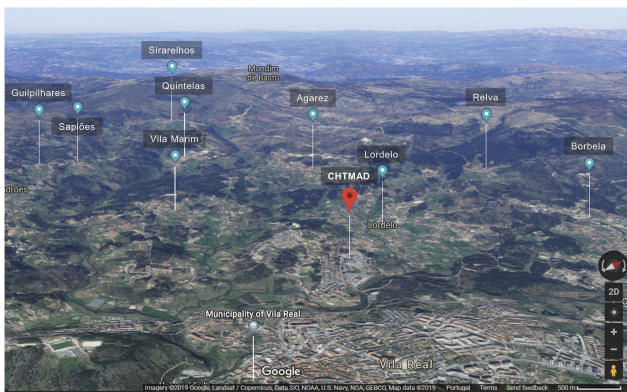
Sirarelhos
Mondim de Basto
Quintelas
Guiipilhares
Sapiões
Agarez
Relva
Vila Marim
Lordelo
Borbela
drões
CHTMAD
Lordelo
Municipality of Vila Real
Google
Vila Real
2D
+
-
Imagery ©2019 Google, Landsat / Copernicus, Data SIO, NOAA, U.S. Navy, NGA, GEBCO, Map data ©2019 Portugal Terms Send feedback 500 m